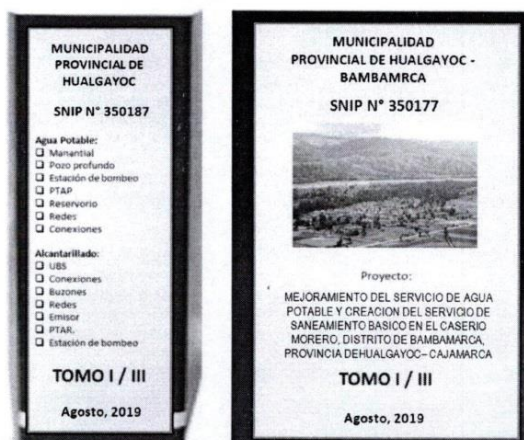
MUNICIPALIDAD PROVINCIAL DE HUALGAYOC

SNIP N° 350187

Agua Potable:
☐ Manantial
☐ Pozo profundo
☐ Estación de bombeo
☐ PTAP
☐ Reservorio
☐ Redes
☐ Conexiones

Alcantarillado:
☐ UBS
☐ Conexiones
☐ Buzones
☐ Redes
☐ Emisor
☐ PTAR.
☐ Estación de bombeo

TOMO I / III

Agosto, 2019

MUNICIPALIDAD PROVINCIAL DE HUALGAYOC - BAMBAMRCA

SNIP N° 350177

Proyecto:

MEJORAMIENTO DEL SERVICIO DE AGUA POTABLE Y CREACION DEL SERVICIO DE SANEAMIENTO BASICO EN EL CASERIO MORERO, DISTRITO DE BAMBAMARCA, PROVINCIA DEHUALGAYOC– CAJAMARCA

TOMO I / III

Agosto, 2019